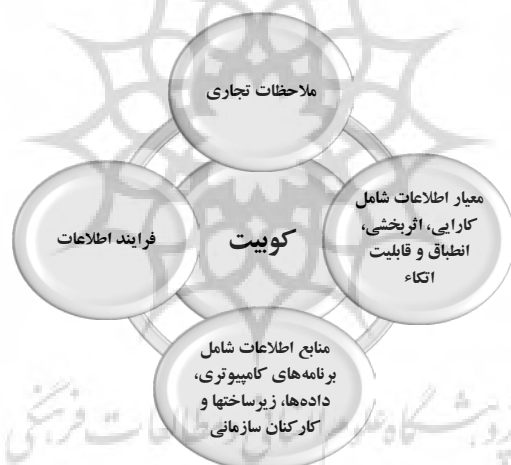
ملاحظات تجاری

معیار اطلاعات شامل کارایی، اثربخشی، انطباق و قابلیت اتکاء

کوبیت

فرایند اطلاعات

منابع اطلاعات شامل برنامه‌های کامپیوتری، داده‌ها، زیرساختها و کارکنان سازمانی

پژوهشگاه علوم انسانی و مطالعات فرهنگی